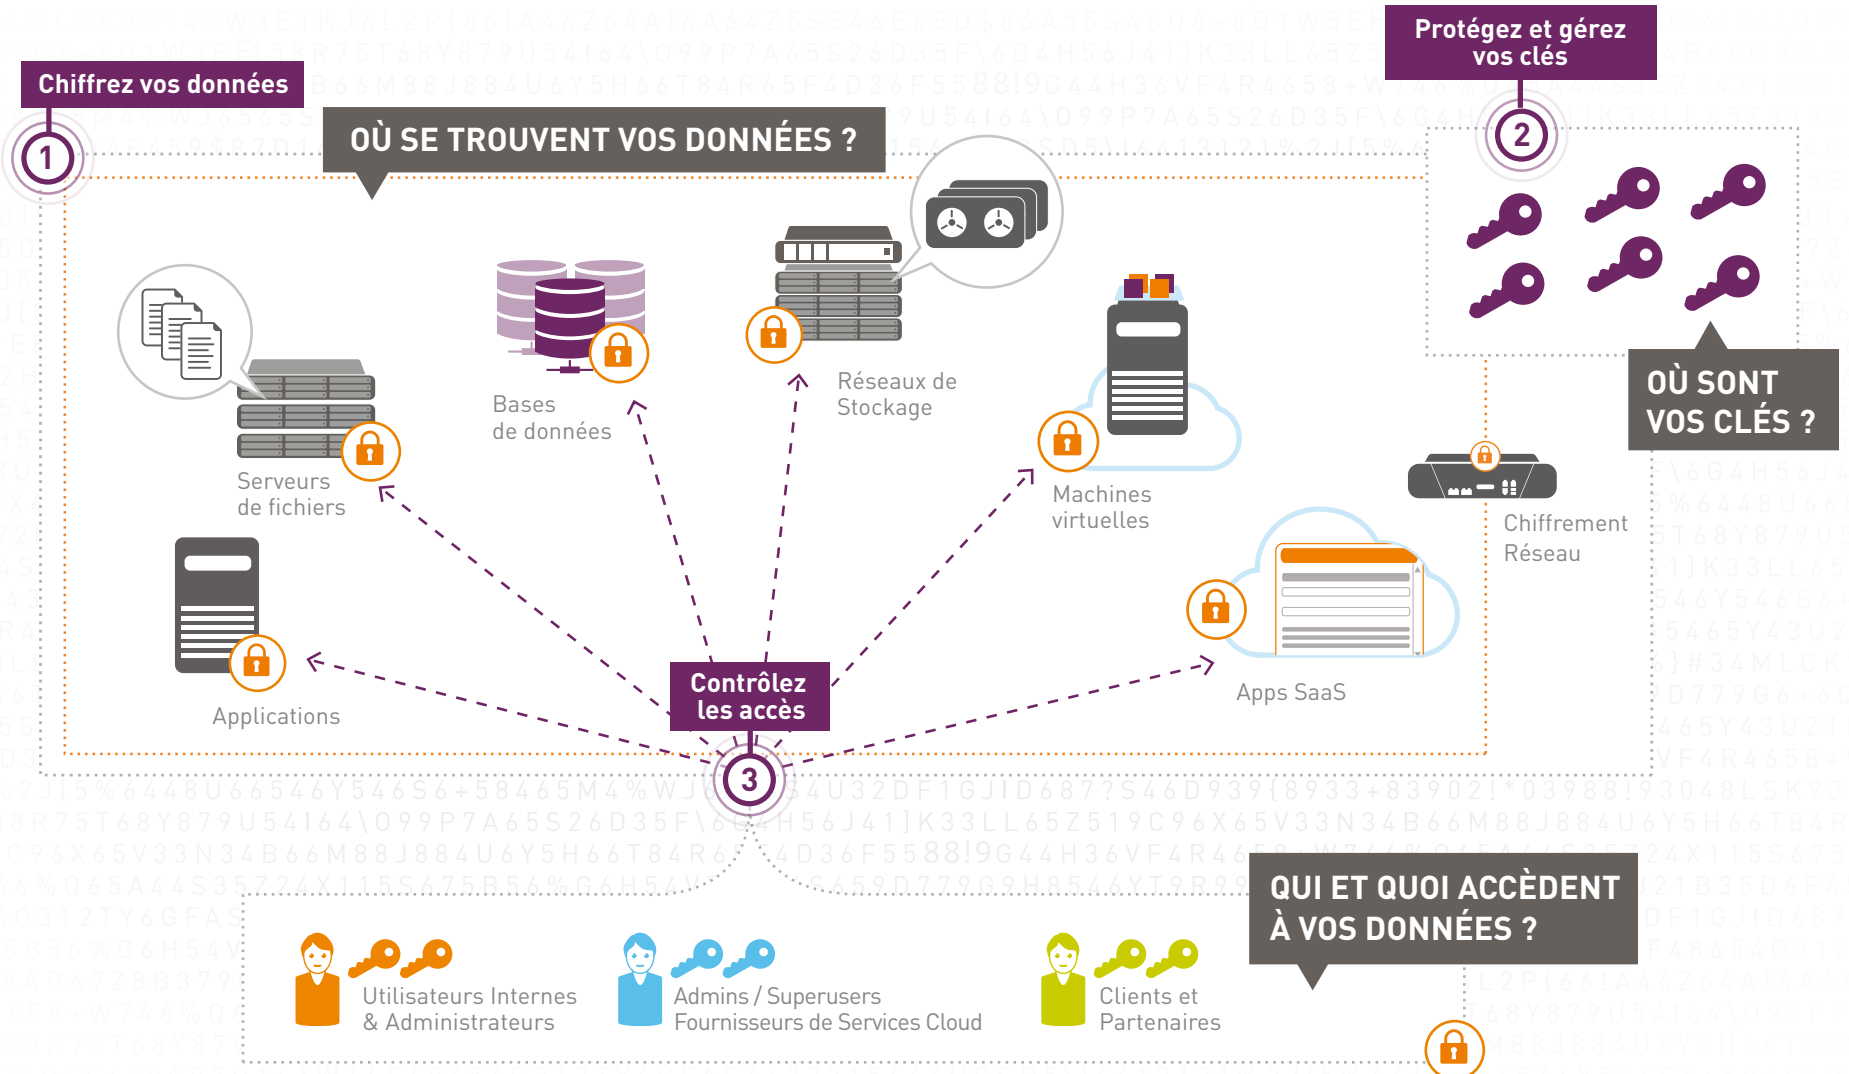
Chiffrez vos données

1

OÙ SE TROUVENT VOS DONNÉES ?

Protégez et gérez vos clés

2

Serveurs de fichiers

Bases de données

Réseaux de Stockage

Machines virtuelles

OÙ SONT VOS CLÉS ?

Chiffrement Réseau

Applications

Apps SaaS

Contrôlez les accès

3

QUI ET QUOI ACCÈDENT À VOS DONNÉES ?

Utilisateurs Internes & Administrateurs

Admins / Superusers Fournisseurs de Services Cloud

Clients et Partenaires